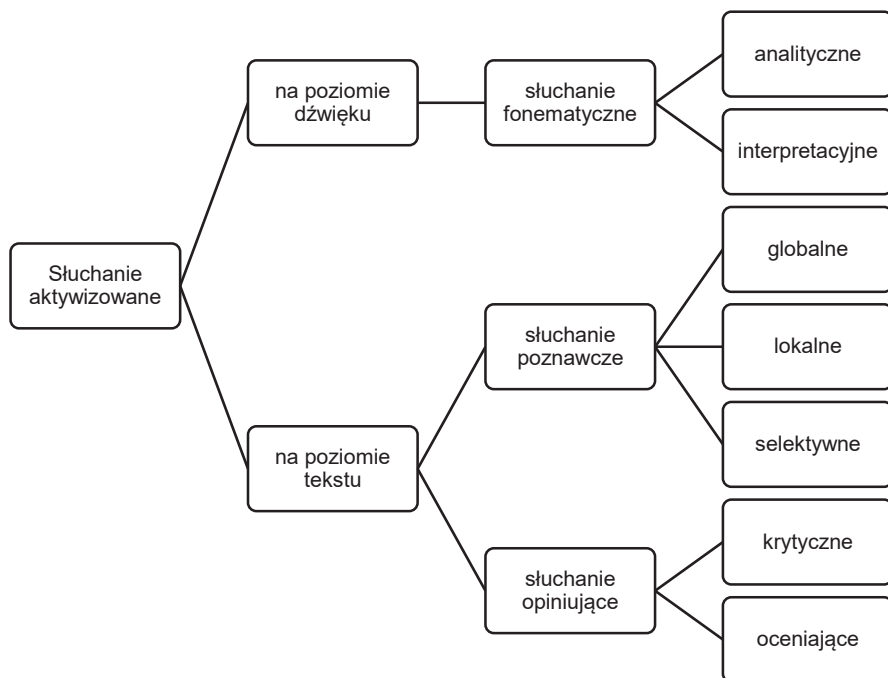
Słuchanie aktywizowane

na poziomie dźwięku

słuchanie fonematyczne

analityczne

interpretacyjne

na poziomie tekstu

słuchanie poznawcze

globalne

lokalne

selektywne

słuchanie opiniujące

krytyczne

oceniające